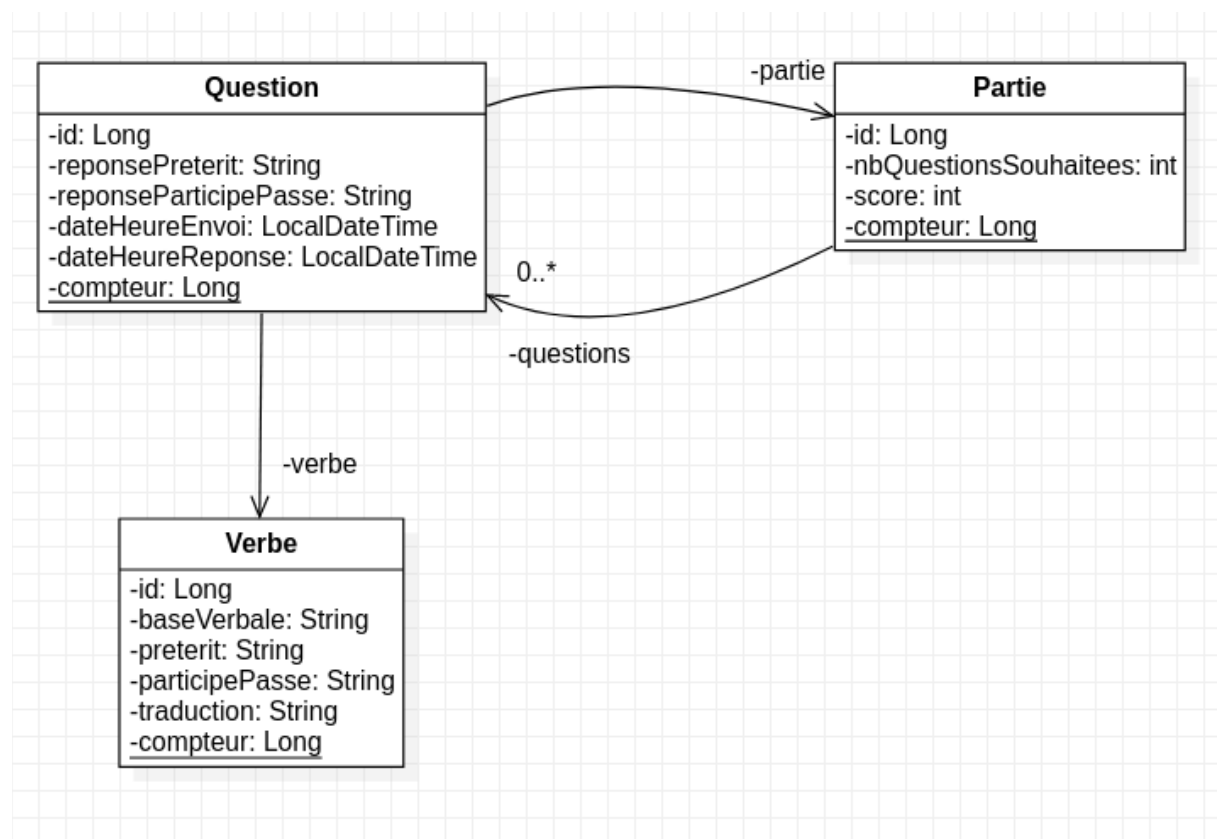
Question
-id: Long
-reponsePreterit: String
-reponseParticipePasse: String
-dateHeureEnvoi: LocalDateTime
-dateHeureReponse: LocalDateTime
-compteur: Long

-partie

Partie
-id: Long
-nbQuestionsSouhaitees: int
-score: int
-compteur: Long

0..*

-questions

-verbe

Verbe
-id: Long
-baseVerbale: String
-preterit: String
-participePasse: String
-traduction: String
-compteur: Long